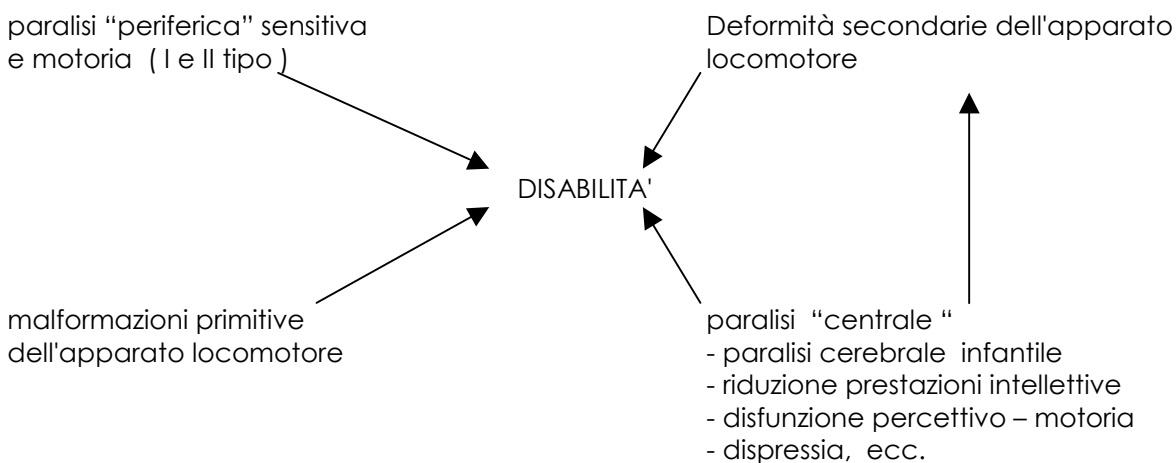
paralisi “periferica” sensitiva e motoria ( I e II tipo )

Deformità secondarie dell'apparato locomotore

DISABILITA'

malformazioni primitive dell'apparato locomotore

paralisi “centrale “
- paralisi cerebrale infantile
- riduzione prestazioni intellettive
- disfunzione percettivo – motoria
- dispressia, ecc.